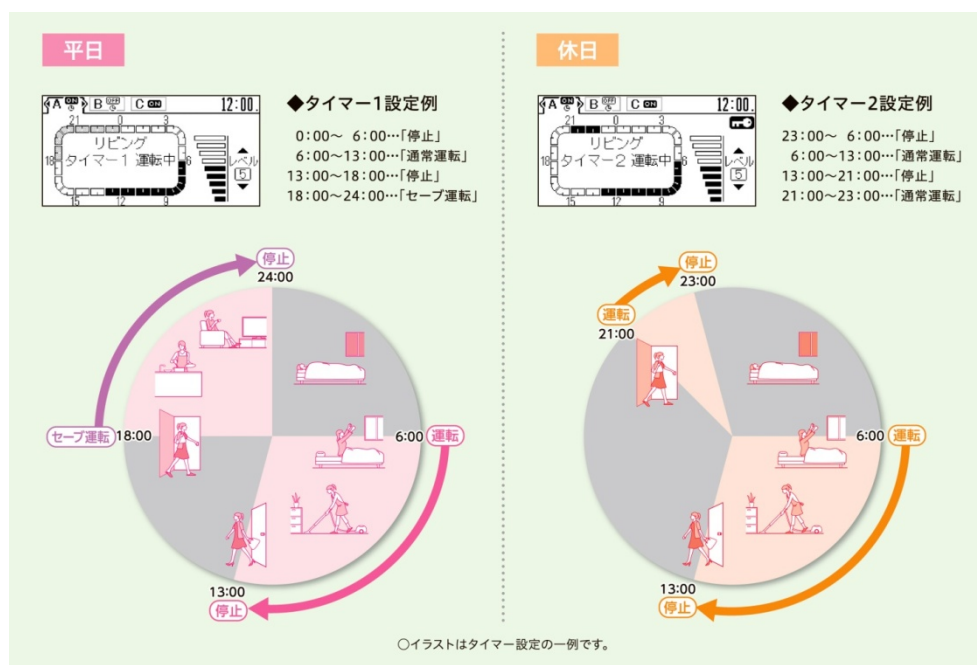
平日

A B C ON 12:00
21 0 3
リビング
18 タイマー1 運転中 6
レベル
5
15 12 9

◆タイマー1設定例
0:00〜 6:00…「停止」
6:00〜13:00…「通常運転」
13:00〜18:00…「停止」
18:00〜24:00…「セーブ運転」

停止
24:00
セーブ運転 18:00
6:00 運転
13:00
停止

休日

A B C ON 12:00
21 0 3
リビング
18 タイマー2 運転中 6
レベル
5
15 12 9

◆タイマー2設定例
23:00〜 6:00…「停止」
6:00〜13:00…「通常運転」
13:00〜21:00…「停止」
21:00〜23:00…「通常運転」

停止
23:00
運転
21:00
6:00 運転
13:00
停止

○イラストはタイマー設定の一例です。